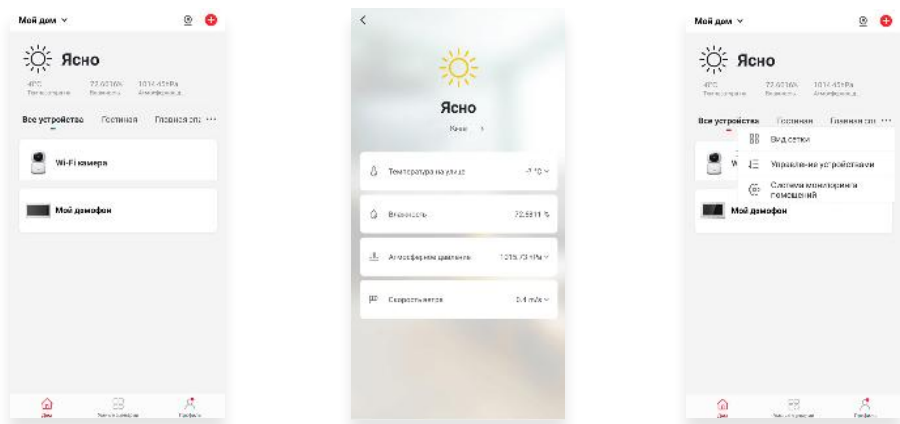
Мой дом ∨

Ясно

4°C Температура | 72.9316% Влажность | 1014.45hPa Атмосферное д...

Все устройства | Гостиная | Главная спа ···

Wi-Fi камера

Мой домофон

Дом | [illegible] | Профиль

<

Ясно

Киев >

Температура на улице | -2 °C ∨

Влажность | 72.6911 %

Атмосферное давление | 1015.73 hPa ∨

Скорость ветра | 2.4 m/s ∨

Мой дом ∨

Ясно

4°C Температура | 72.9316% Влажность | 1014.45hPa Атмосферное д...

Все устройства | Гостиная | Главная спа ···

Вид сетки

Управление устройствами

Система мониторинга помещений

Мой домофон

Дом | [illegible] | Профиль